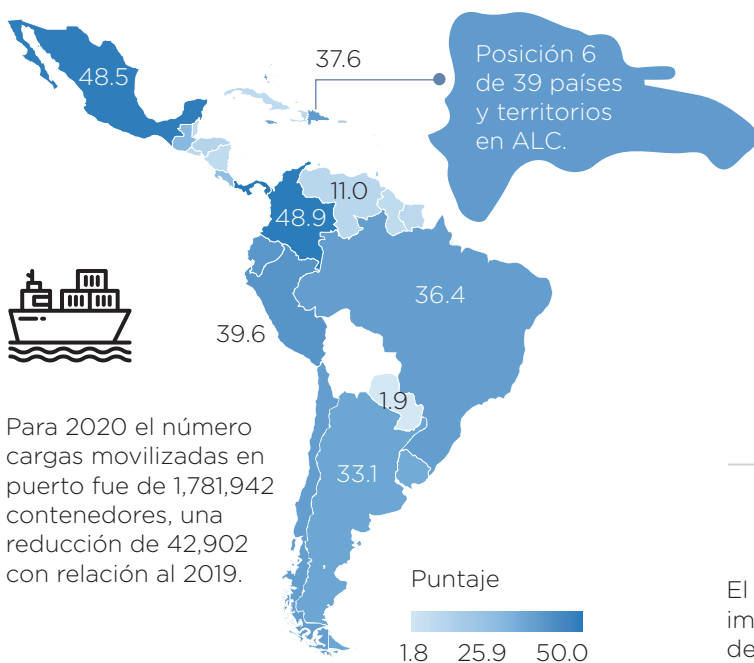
48.5

37.6

Posición 6 de 39 países y territorios en ALC.

11.0

48.9

36.4

39.6

1.9

33.1

Para 2020 el número cargas movilizadas en puerto fue de 1,781,942 contenedores, una reducción de 42,902 con relación al 2019.

Puntaje

1.8 25.9 50.0

El
im
de